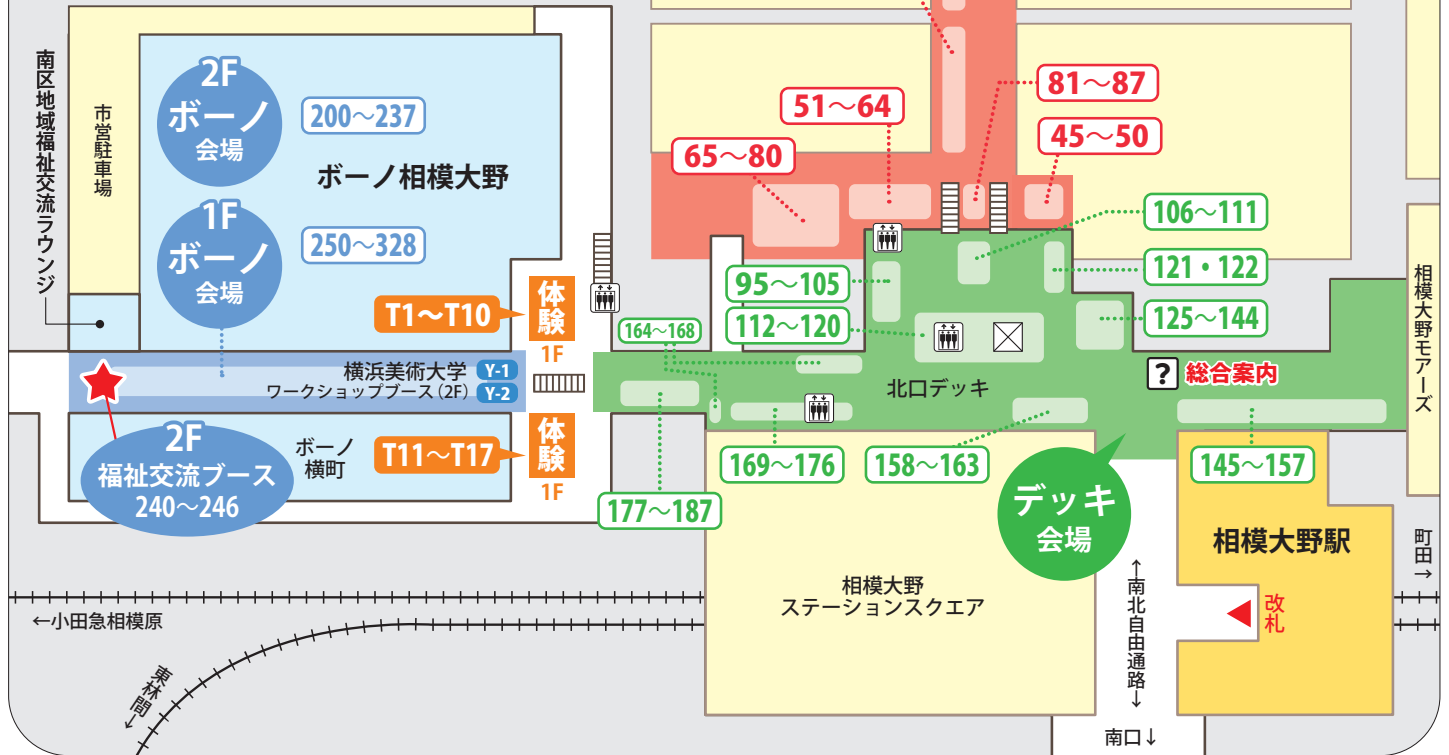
南区地域福祉交流ラウンジ

市営駐車場

2F
ボーノ
会場

200～237

ボーノ相模大野

1F
ボーノ
会場

250～328

T1～T10

体験
1F

横浜美術大学 Y-1
ワークショップブース（2F） Y-2

2F
福祉交流ブース
240～246

ボーノ
横町

T11～T17

体験
1F

51～64

81～87

65～80

45～50

106～111

95～105

121・122

112～120

125～144

164～168

北口デッキ

総合案内

169～176

158～163

145～157

177～187

デッキ
会場

相模大野駅

相模大野モアーズ

町田→

相模大野
ステーションスクエア

←南北自由通路→

改札

←小田急相模原

東林間↓

南口↓